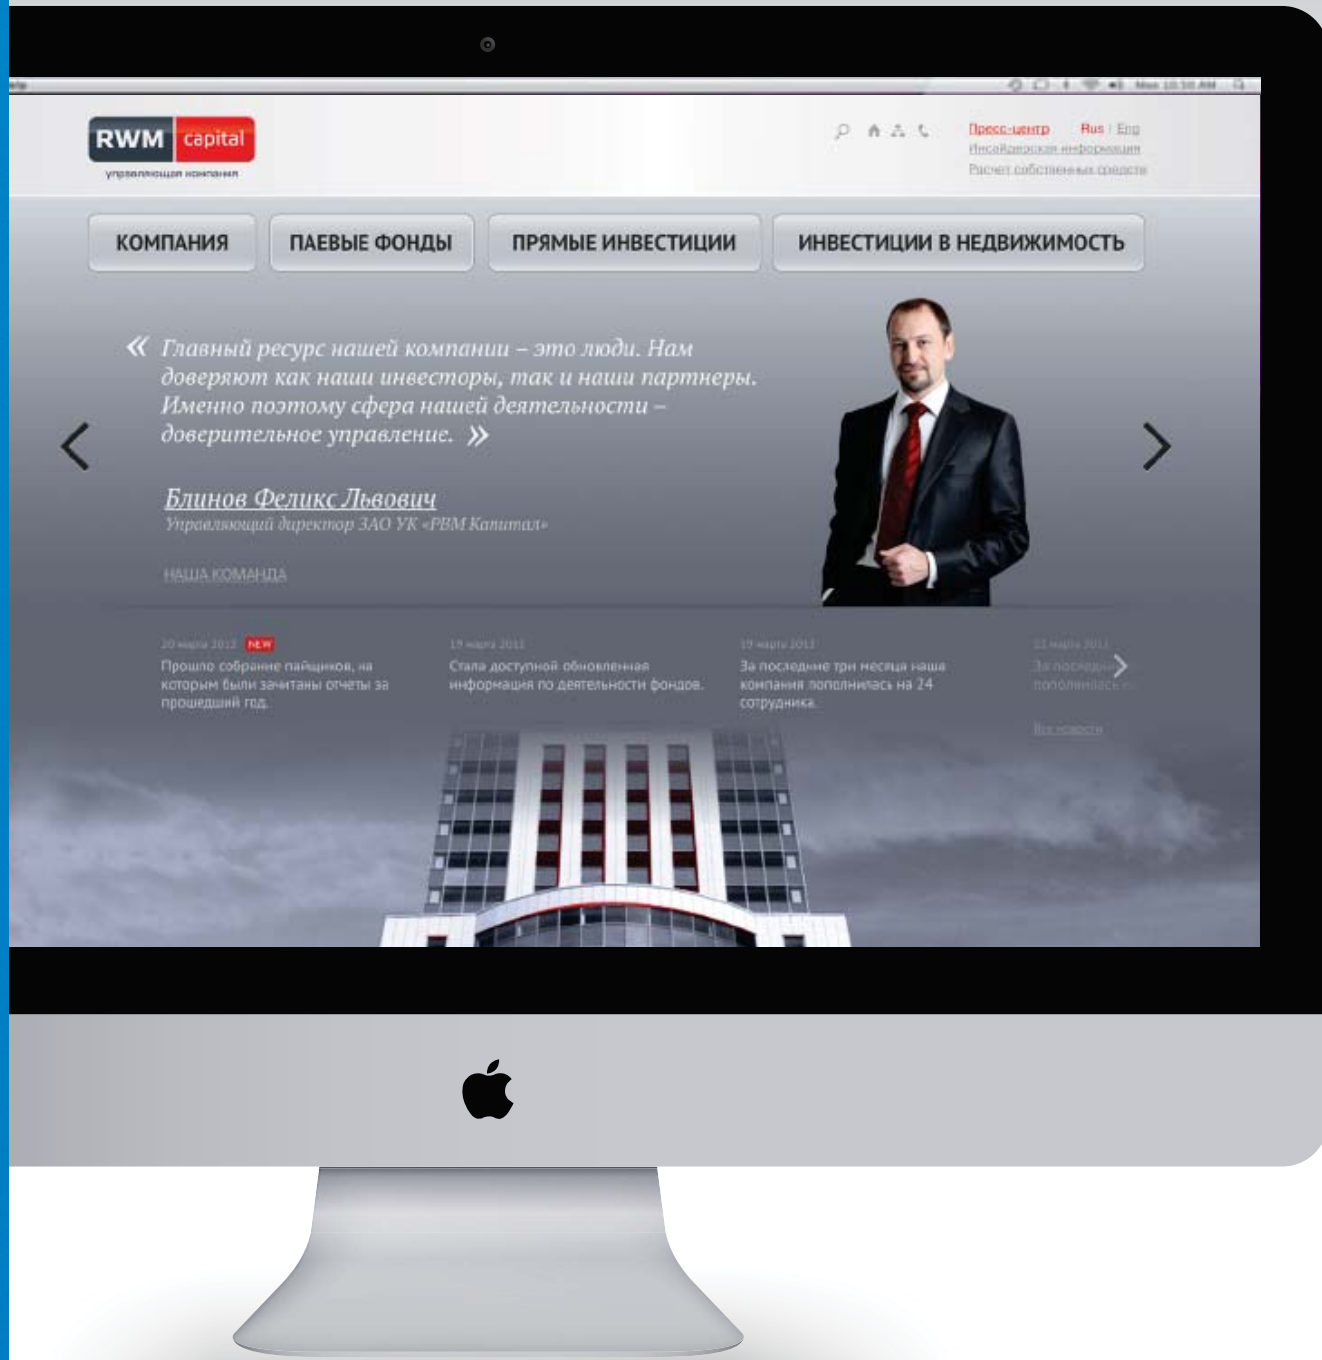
RWM capital
управляющая компания

Пресс-центр Rus | Eng
Инсайдерская информация
Расчет собственных средств

КОМПАНИЯ
ПАЕВЫЕ ФОНДЫ
ПРЯМЫЕ ИНВЕСТИЦИИ
ИНВЕСТИЦИИ В НЕДВИЖИМОСТЬ

« Главный ресурс нашей компании – это люди. Нам доверяют как наши инвесторы, так и наши партнеры. Именно поэтому сфера нашей деятельности – доверительное управление. »

Блинов Феликс Львович
Управляющий директор ЗАО УК «РВМ Капитал»

НАША КОМАНДА

20 марта 2012 NEW
Прошло собрание пайщиков, на которым были зачитаны отчеты за прошедший год.

19 марта 2012
Стала доступной обновленная информация по деятельности фондов.

19 марта 2012
За последние три месяца наша компания пополнилась на 24 сотрудника.

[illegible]
За последние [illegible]
пополнилась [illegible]

Все новости